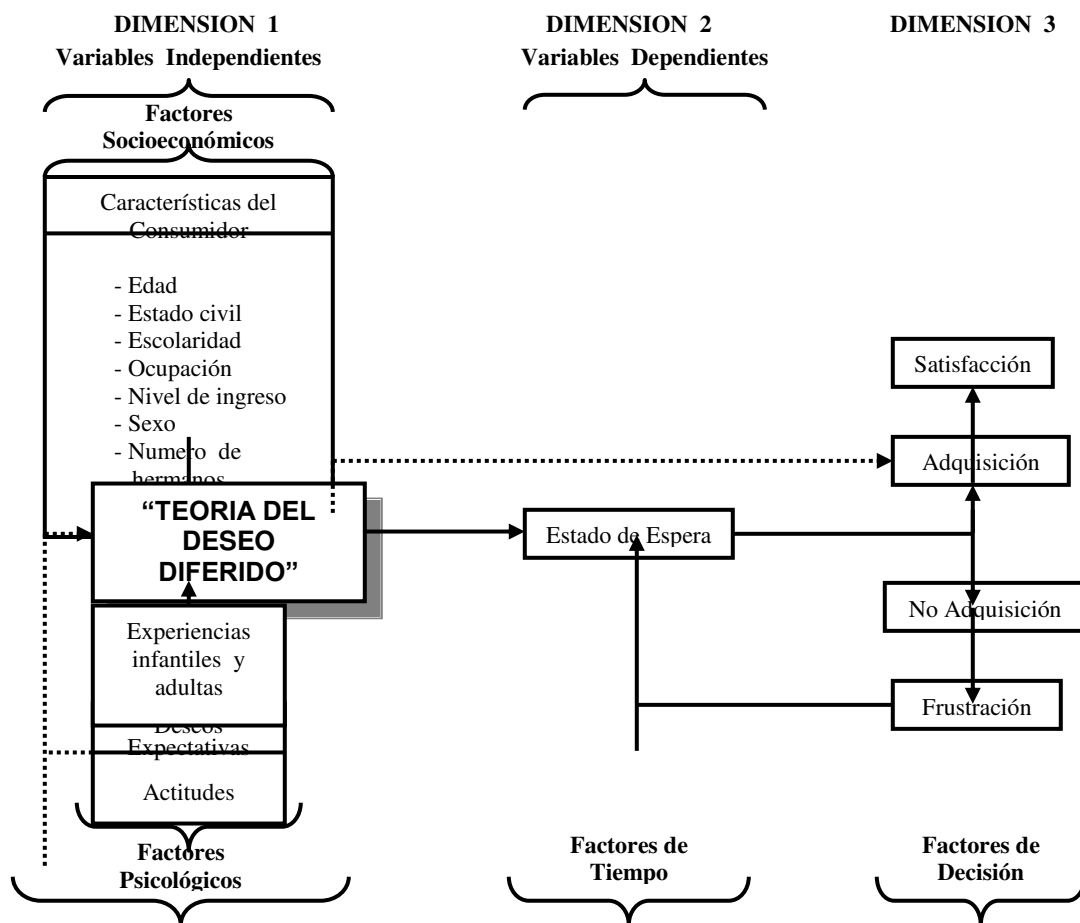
DIMENSION 1
Variables Independientes

DIMENSION 2
Variables Dependientes

DIMENSION 3

Factores Socioeconómicos

Características del Consumidor

- Edad
- Estado civil
- Escolaridad
- Ocupación
- Nivel de ingreso
- Sexo
- Numero de hermanos

Satisfacción

Adquisición

"TEORIA DEL DESEO DIFERIDO"

Estado de Espera

No Adquisición

Experiencias infantiles y adultas

Deseos

Expectativas

Frustración

Actitudes

Factores Psicológicos

Factores de Tiempo

Factores de Decisión